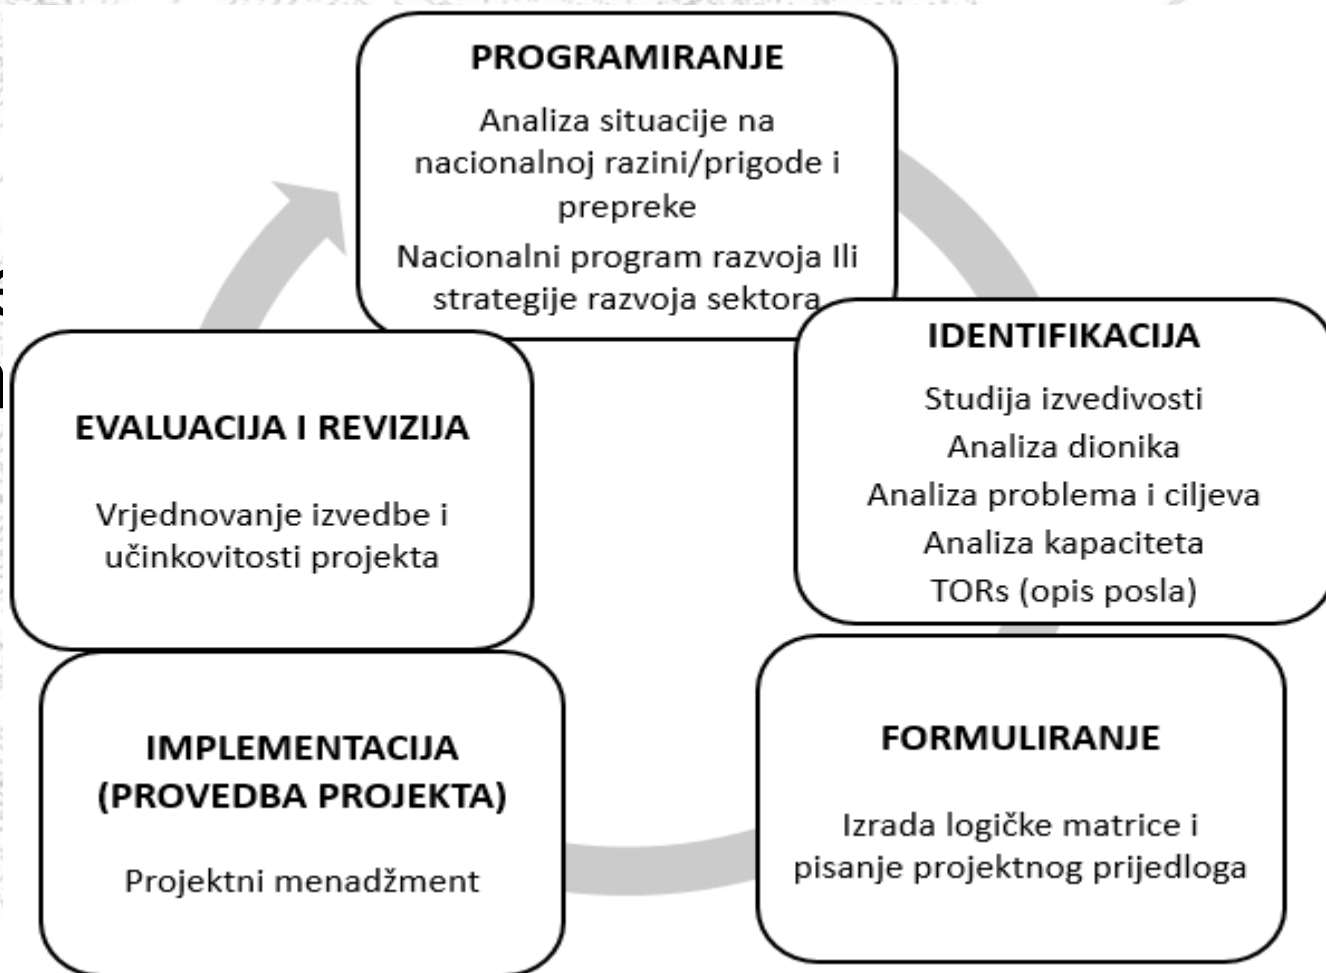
PROGRAMIRANJE

Analiza situacije na nacionalnoj razini/prigode i prepreke

Nacionalni program razvoja Ili strategije razvoja sektora

IDENTIFIKACIJA

Studija izvedivosti
Analiza dionika
Analiza problema i ciljeva
Analiza kapaciteta
TORs (opis posla)

FORMULIRANJE

Izrada logičke matrice i pisanje projektnog prijedloga

IMPLEMENTACIJA (PROVEDBA PROJEKTA)

Projektni menadžment

EVALUACIJA I REVIZIJA

Vrjednovanje izvedbe i učinkovitosti projekta